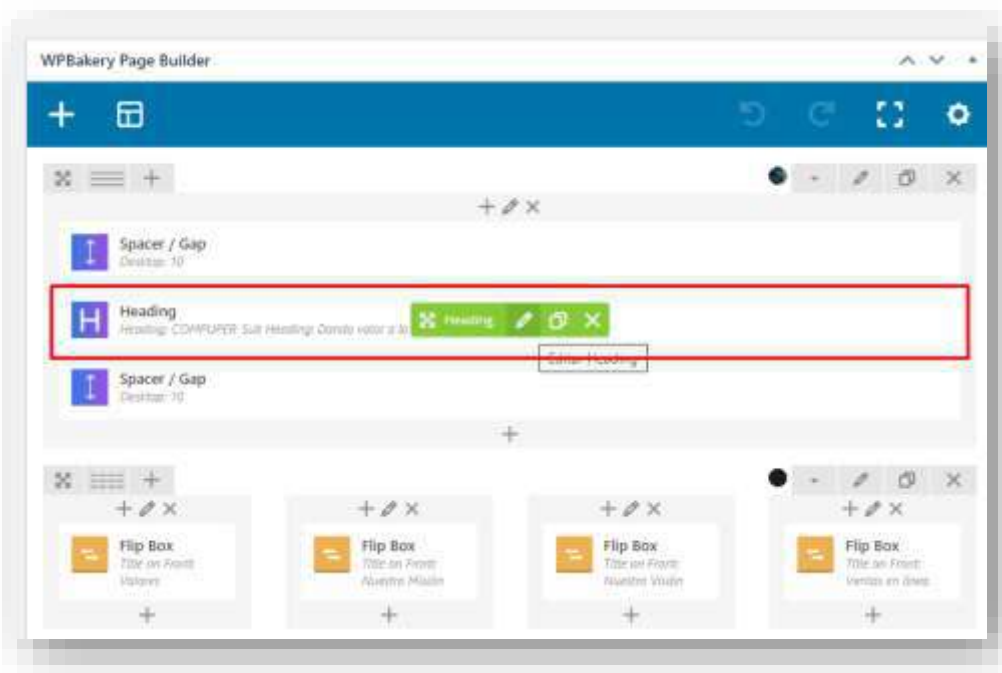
WPBakery Page Builder

Spacer / Gap
Desktop: 10

Heading
Heading: COMPUPER Sub Heading: Dando valor a lo

Heading

Editar Heading

Spacer / Gap
Desktop: 10

Flip Box
Title on Front: Valores

Flip Box
Title on Front: Nuestra Misión

Flip Box
Title on Front: Nuestra Visión

Flip Box
Title on Front: Ventas en línea